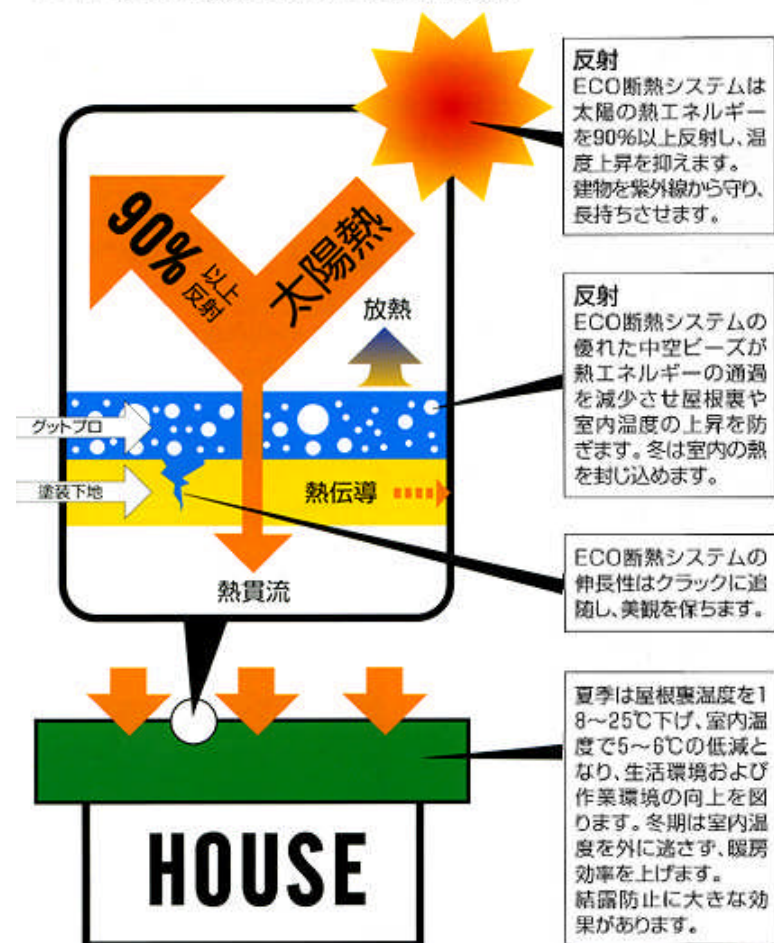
90% 以上反射

太陽熱

放熱

グットプロ

塗装下地

熱伝導

熱貫流

HOUSE

反射
ECO断熱システムは太陽の熱エネルギーを90%以上反射し、温度上昇を抑えます。建物を紫外線から守り、長持ちさせます。

反射
ECO断熱システムの優れた中空ビーズが熱エネルギーの通過を減少させ屋根裏や室内温度の上昇を防ぎます。冬は室内の熱を封じ込めます。

ECO断熱システムの伸長性はクラックに追随し、美観を保ちます。

夏季は屋根裏温度を18～25℃下げ、室内温度で5～6℃の低減となり、生活環境および作業環境の向上を図ります。冬期は室内温度を外に逃さず、暖房効率を上げます。
結露防止に大きな効果があります。